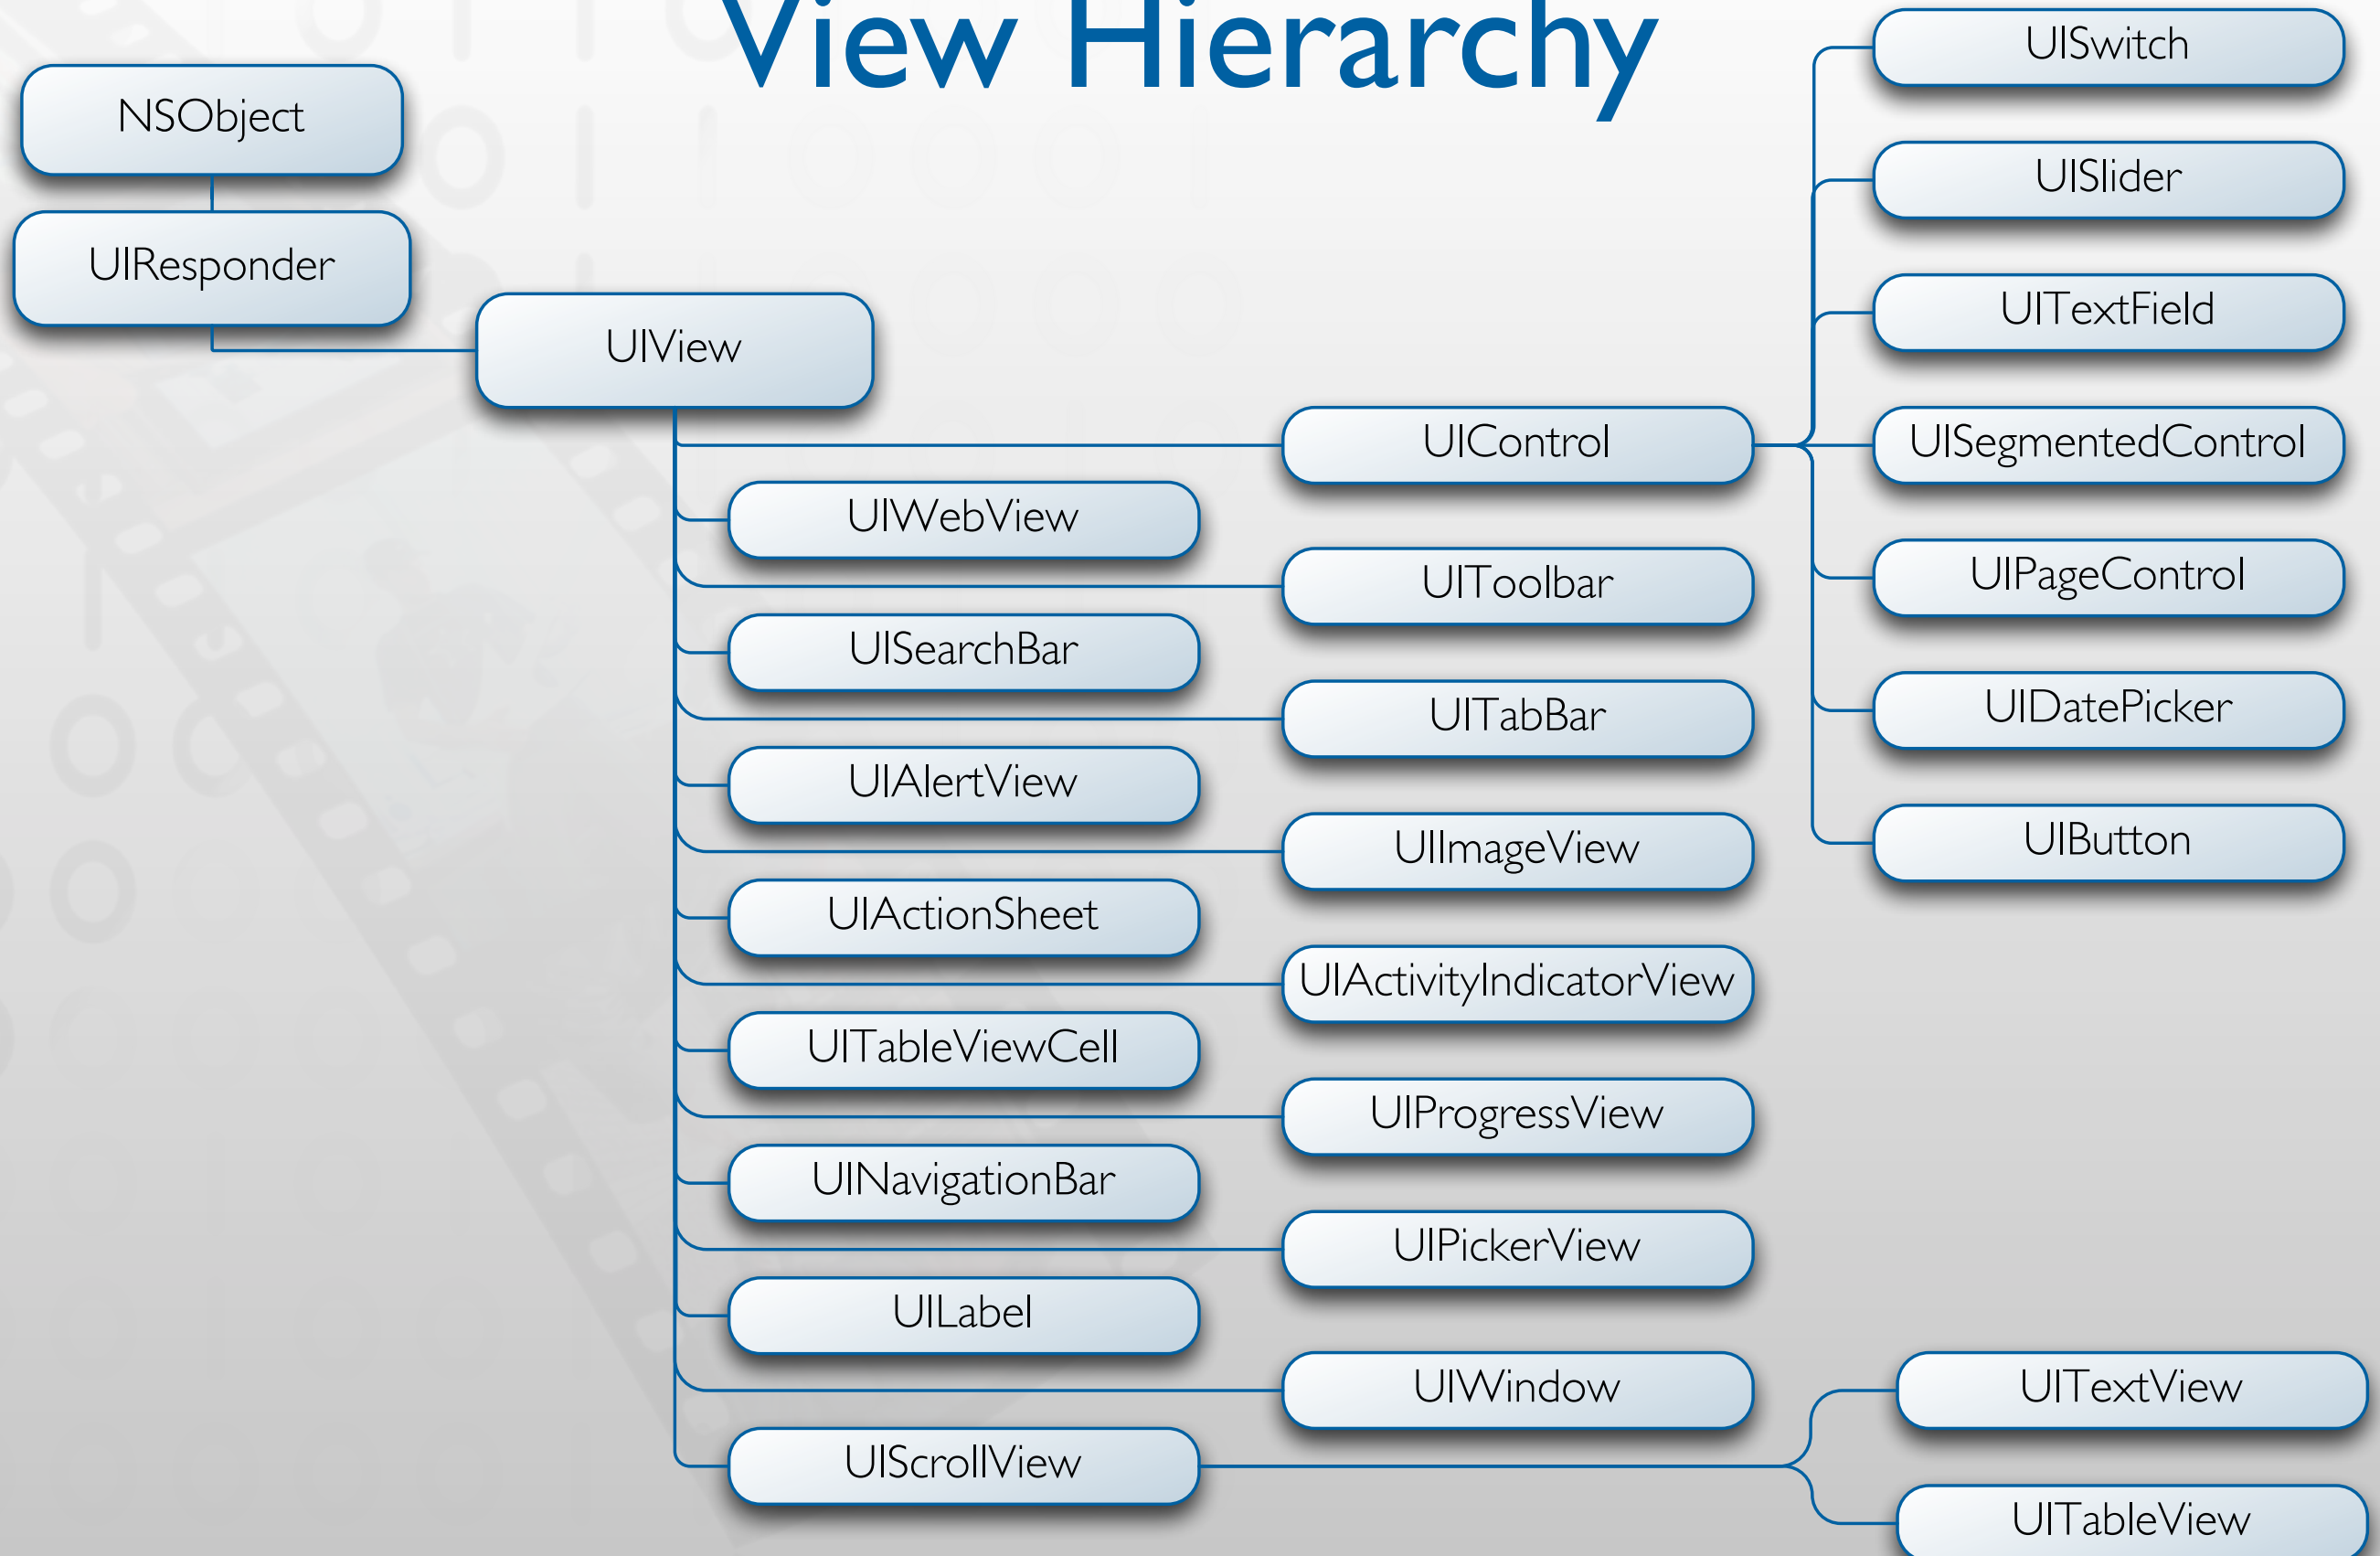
View Hierarchy

NSObject

UIResponder

UIView

UIControl

UIWebView

UIToolbar

UISearchBar

UITabBar

UIAlertView

UIImageView

UIActionSheet

UIActivityIndicatorView

UITableViewCell

UIProgressView

UINavigationBar

UIPickerView

UILabel

UIWindow

UIScrollView

UISwitch

UISlider

UITextField

UISegmentedControl

UIPageControl

UIDatePicker

UIButton

UITextView

UITableView